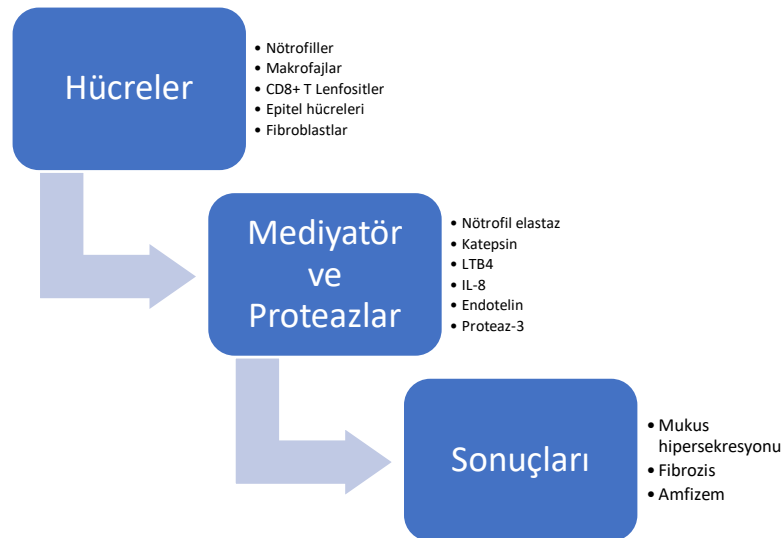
Hücreler

- Nötrofiller
- Makrofajlar
- CD8+ T Lenfositler
- Epitel hücreleri
- Fibroblastlar

Mediyatör ve Proteazlar

- Nötrofil elastaz
- Katepsin
- LTB4
- IL-8
- Endotelin
- Proteaz-3

Sonuçları

- Mukus hipersekresyonu
- Fibrozis
- Amfizem